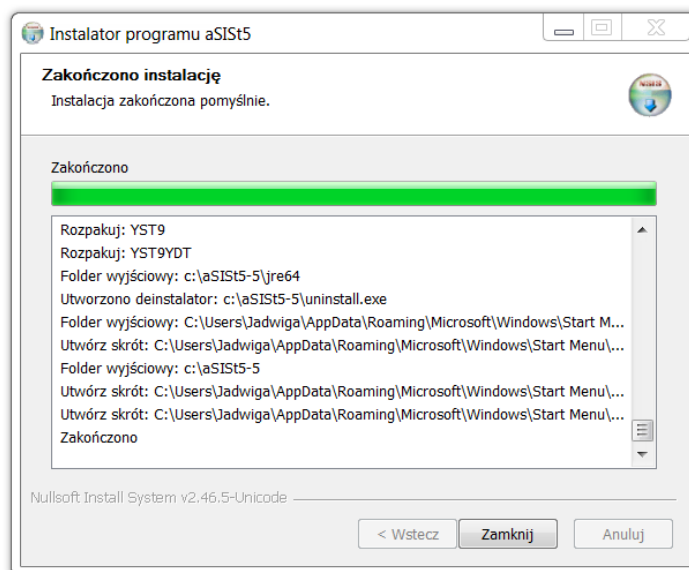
Instalator programu aSISt5

Zakończono instalację
Instalacja zakończona pomyślnie.

Zakończono

Rozpakuj: YST9
Rozpakuj: YST9YDT
Folder wyjściowy: c:\aSISt5-5\jre64
Utworzono deinstalator: c:\aSISt5-5\uninstall.exe
Folder wyjściowy: C:\Users\Jadwiga\AppData\Roaming\Microsoft\Windows\Start M...
Utwórz skrót: C:\Users\Jadwiga\AppData\Roaming\Microsoft\Windows\Start Menu\...
Folder wyjściowy: c:\aSISt5-5
Utwórz skrót: C:\Users\Jadwiga\AppData\Roaming\Microsoft\Windows\Start Menu\...
Utwórz skrót: C:\Users\Jadwiga\AppData\Roaming\Microsoft\Windows\Start Menu\...
Zakończono

Nullsoft Install System v2.46.5-Unicode

< Wstecz
Zamknij
Anuluj